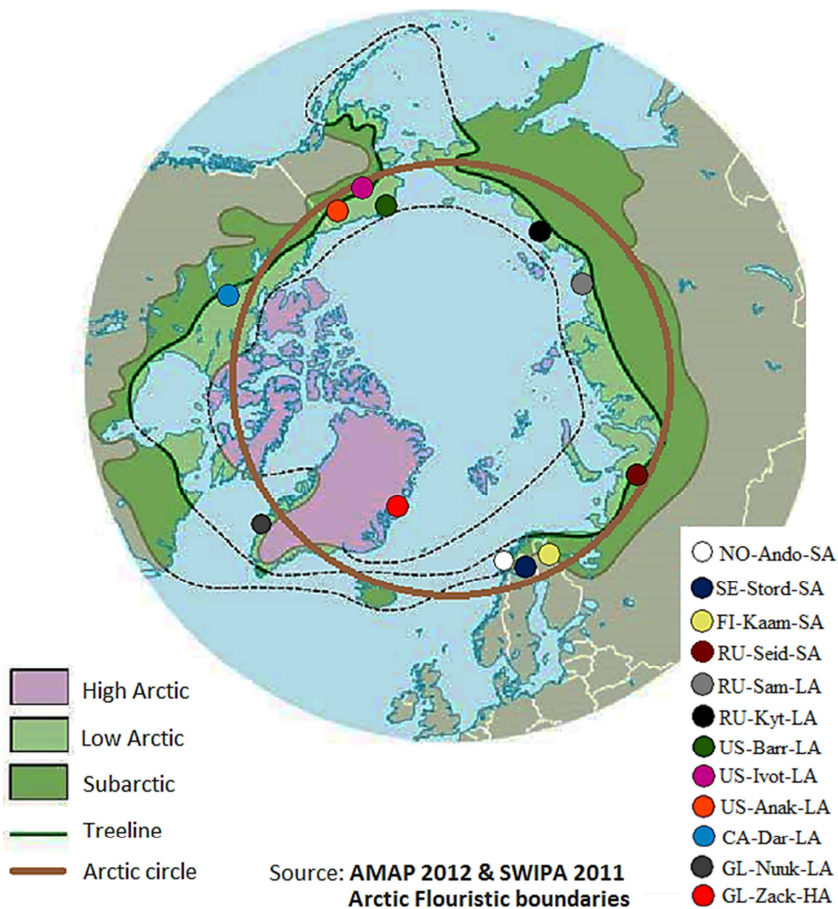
NO-Ando-SA
SE-Stord-SA
FI-Kaam-SA
RU-Seid-SA
RU-Sam-LA
RU-Kyt-LA
US-Barr-LA
US-Ivot-LA
US-Anak-LA
CA-Dar-LA
GL-Nuuk-LA
GL-Zack-HA

High Arctic
Low Arctic
Subarctic
Treeline
Arctic circle

Source: AMAP 2012 & SWIPA 2011 Arctic Flouristic boundaries